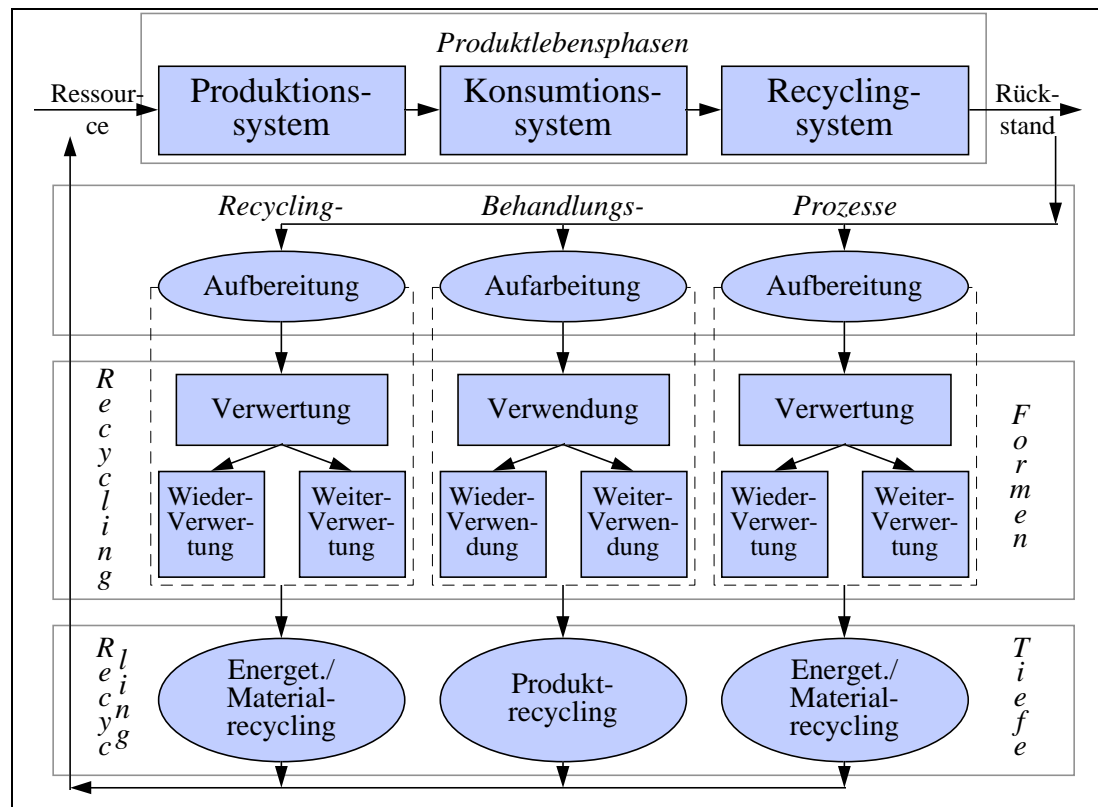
Produktlebensphasen

Ressource

Produktionssystem

Konsumtionssystem

Recyclingsystem

Rückstand

Recycling- Behandlungs- Prozesse

Aufbereitung

Aufarbeitung

Aufbereitung

Recycling

Verwertung

Verwendung

Verwertung

Formen

Wieder-Verwertung

Weiter-Verwertung

Wieder-Verwendung

Weiter-Verwendung

Wieder-Verwertung

Weiter-Verwertung

Recycling

Energet./ Materialrecycling

Produktrecycling

Energet./ Materialrecycling

Tiefe